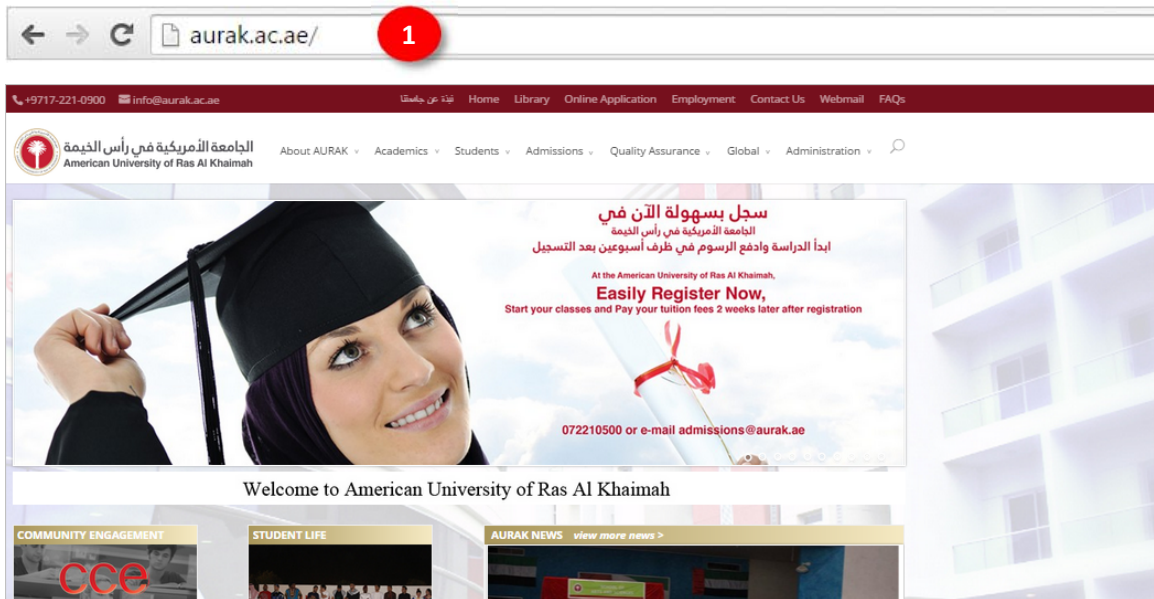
aurak.ac.ae/

1

+9717-221-0900 info@aurak.ac.ae نبذة عن جامعتنا Home Library Online Application Employment Contact Us Webmail FAQs

الجامعة الأمريكية في رأس الخيمة
American University of Ras Al Khaimah

About AURAK Academics Students Admissions Quality Assurance Global Administration

سجل بسهولة الآن في
الجامعة الأمريكية في رأس الخيمة
ابدأ الدراسة وادفع الرسوم في ظرف أسبوعين بعد التسجيل

At the American University of Ras Al Khaimah,
Easily Register Now,
Start your classes and Pay your tuition fees 2 weeks later after registration

072210500 or e-mail admissions@aurak.ae

Welcome to American University of Ras Al Khaimah

COMMUNITY ENGAGEMENT

cce

STUDENT LIFE

AURAK NEWS view more news >